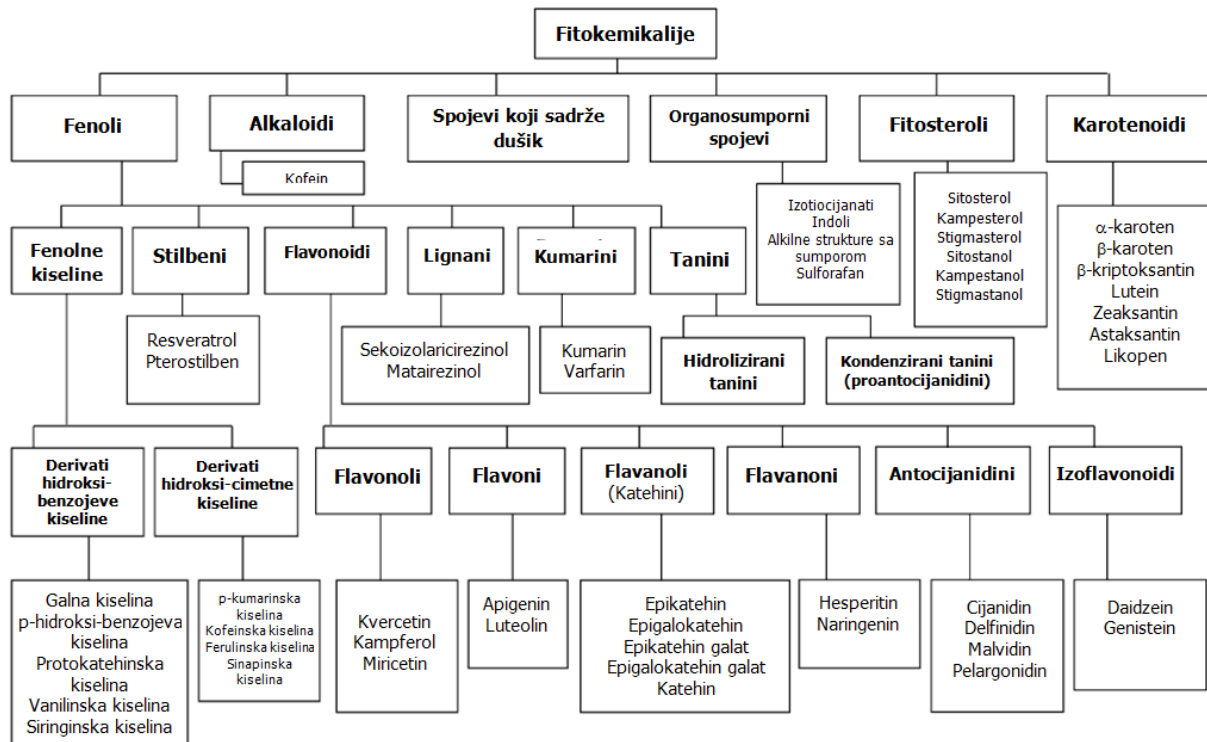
Fitokemikalije

Fenoli

Alkaloidi

Kofein

Spojevi koji sadrže dušik

Organosumporni spojevi

Izotiocijanati
Indoli
Alkilne strukture sa sumporom
Sulforafan

Fitosteroli

Sitosterol
Kampesterol
Stigmasterol
Sitostanol
Kampestanol
Stigmastanol

Karotenoidi

α-karoten
β-karoten
β-kriptoksantin
Lutein
Zeaksantin
Astaksantin
Likopen

Fenolne kiseline

Stilbeni

Resveratrol
Pterostilben

Flavonoidi

Lignani

Sekoizolaricirezinol
Matairezinol

Kumarini

Kumarin
Varfarin

Tanini

Hidrolizirani tanini

Kondenzirani tanini (proantocijanidini)

Derivati hidroksi-benzojeve kiseline

Galna kiselina
p-hidroksi-benzojeva kiselina
Protokatehinska kiselina
Vanilinska kiselina
Siringinska kiselina

Derivati hidroksi-cimetne kiseline

p-kumarinska kiselina
Kofeinska kiselina
Ferulinska kiselina
Sinapinska kiselina

Flavonoli

Kvercetin
Kampferol
Miricetin

Flavoni

Apigenin
Luteolin

Flavanoli (Katehini)

Epikatehin
Epigalokatehin
Epikatehin galat
Epigalokatehin galat
Katehin

Flavanoni

Hesperitin
Naringenin

Antocijanidini

Cijanidin
Delfinidin
Malvidin
Pelargonidin

Izoflavonoidi

Daidzein
Genistein